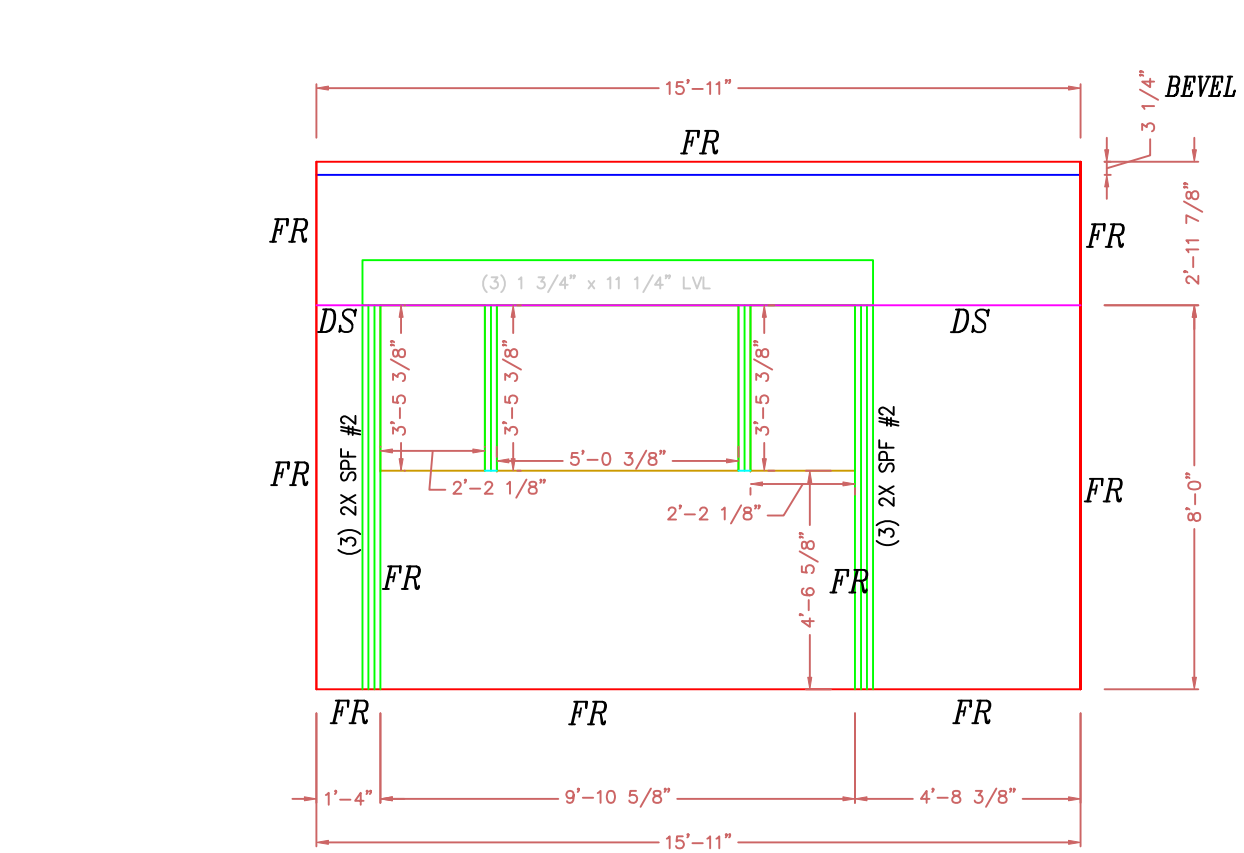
15'-11"

3 1/4" BEVEL

FR

FR

FR

2'-11 7/8"

(3) 1 3/4" x 11 1/4" LVL

DS

DS

3'-5 3/8"

3'-5 3/8"

3'-5 3/8"

(3) 2X SPF #2

(3) 2X SPF #2

FR

5'-0 3/8"

FR

2'-2 1/8"

2'-2 1/8"

8'-0"

FR

4'-6 5/8"

FR

FR

FR

FR

1'-4"

9'-10 5/8"

4'-8 3/8"

15'-11"